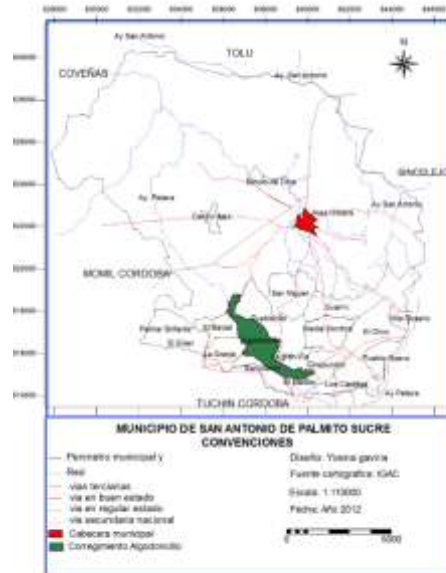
TOLU

COVEÑAS

N

SINCELEJO

MOMIL CORDOBA

TUCHIN CORDOBA

MUNICIPIO DE SAN ANTONIO DE PALMITO SUCRE
CONVENCIONES

Perimetro municipal y
Red
vias terciarias
via en buen estado
via en regular estado
via en mal estado
via secundaria nacional
Cabecera municipal
Corregimiento Algodoncillo

Diseño: Yoesni gaviria
Fuente cartografica: IGAC
Escala: 1:110000
Fecha: Año 2012

0 5000